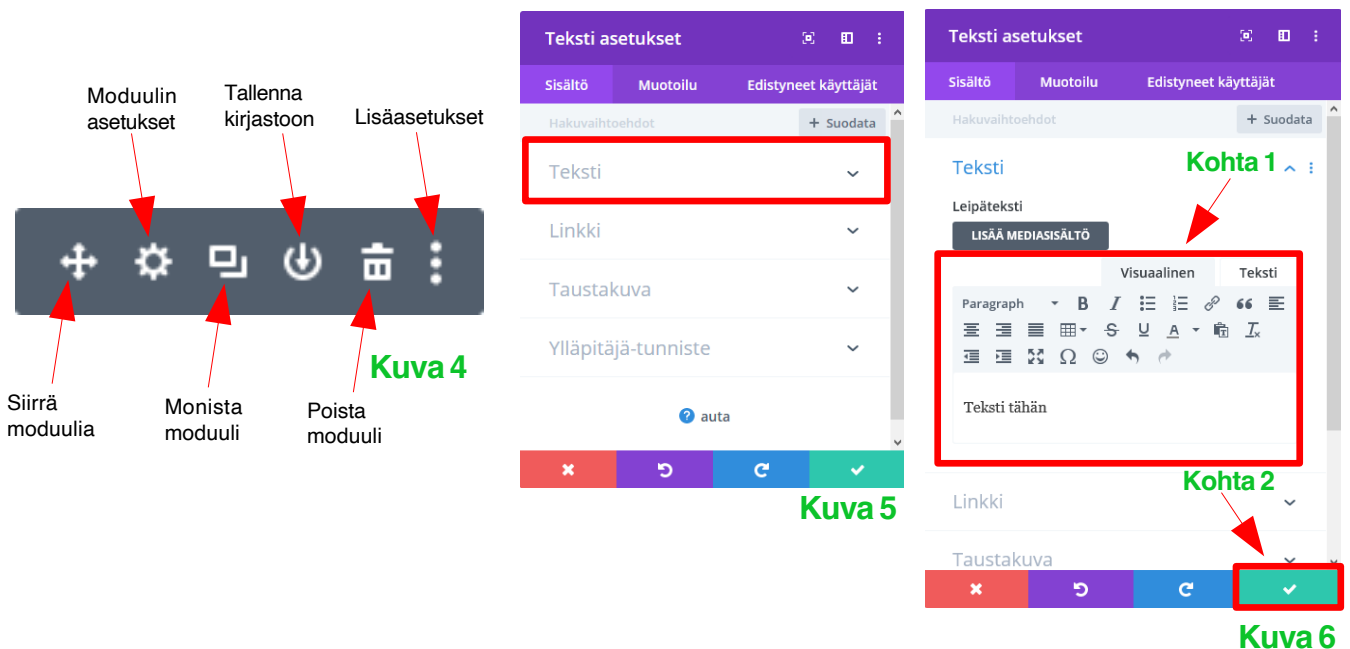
Moduulin asetukset

Tallenna kirjastoon

Lisäasetukset

Siirrä moduulia

Monista moduuli

Poista moduuli

Kuva 4

Teksti asetukset

Sisältö | Muotoilu | Edistyneet käyttäjät

Hakuvaihtoehdot

+ Suodata

Teksti

Linkki

Taustakuva

Ylläpitäjä-tunniste

auta

Kuva 5

Teksti asetukset

Sisältö | Muotoilu | Edistyneet käyttäjät

Hakuvaihtoehdot

+ Suodata

Teksti

Kohta 1

Leipäteksti

LISÄÄ MEDIASISÄLTÖ

Visuaalinen | Teksti

Paragraph

Teksti tähän

Linkki

Kohta 2

Taustakuva

Kuva 6